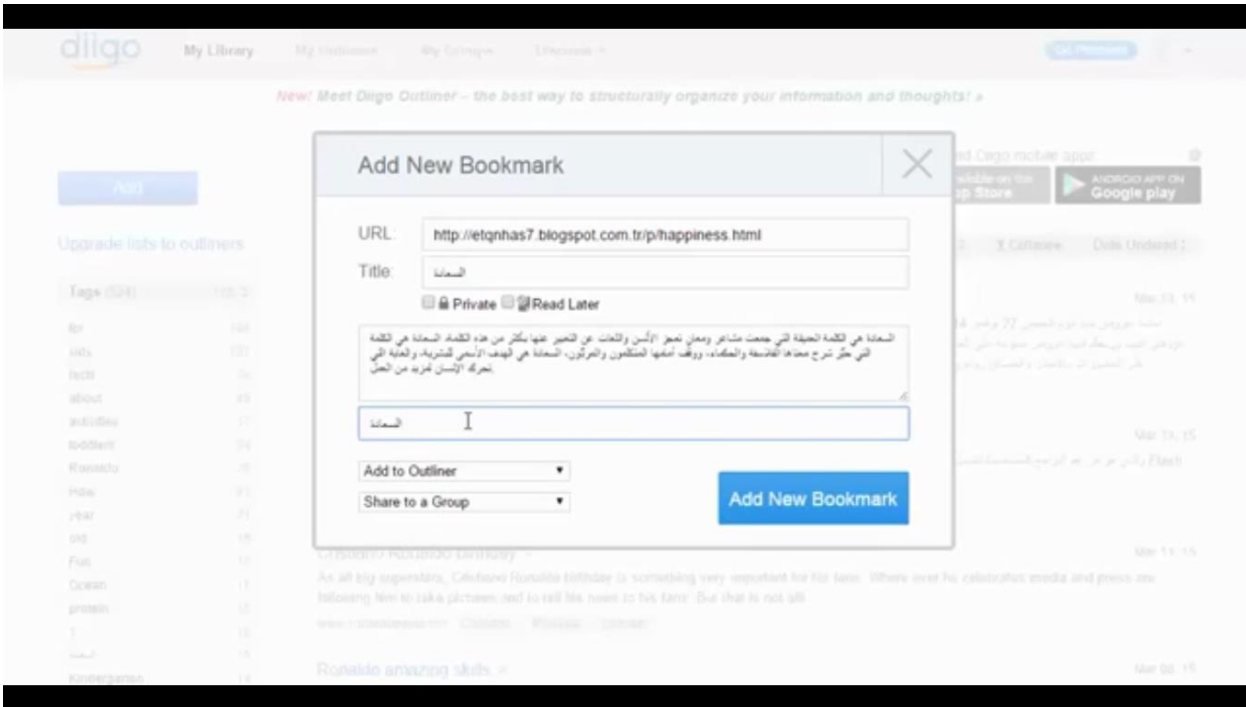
diigo My Library My Outliners My Groups Discover

New! Meet Diigo Outliner – the best way to structurally organize your information and thoughts! »

Add

Upgrade lists to outliners

Tags (524)

ibr
ielts
facts
about
activities
toddlers
Ronaldo
How
year
old
Fun
Ocean
protein
7
السعادة
Kindergarten

Add New Bookmark

URL: http://etqnhas7.blogspot.com.tr/p/happiness.html

Title: السعادة

Private Read Later

السعادة هي الكلمة الجميلة التي جمعت مشاعر ومعاني تعجز الألسن واللغات عن التعبير عنها بكثر من هذه الكلمة. السعادة هي الكلمة التي حيّر شرح معناها الفلاسفة والحكماء، ووقف أمامها المتكلمون والمركون، السعادة هي الهدف الأسمى للبشرية، والغاية التي تحرك الإنسان لمزيد من العمل.

السعادة

Add to Outliner

Share to a Group

Add New Bookmark

Cristiano Ronaldo birthday

As all big superstars, Cristiano Ronaldo birthday is something very important for his fans. Where ever he calculated media and press are following him to take pictures and to tell his news to his fans. But that is not all

Ronaldo amazing skills

Mar 13, 15
Mar 13, 15
Mar 11, 15
Mar 08, 15

Google play